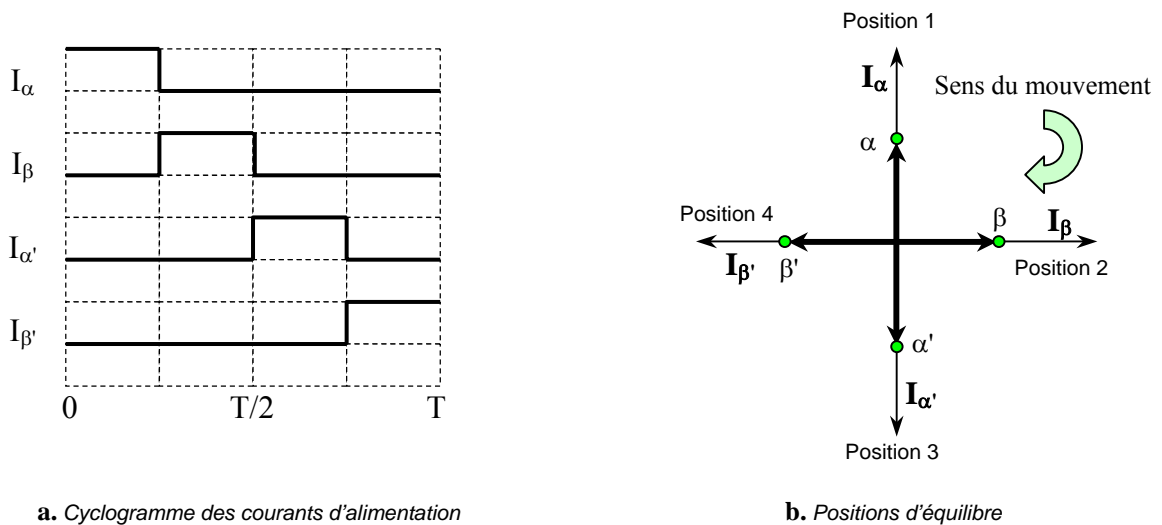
$I_\alpha$

$I_\beta$

$I_{\alpha'}$

$I_{\beta'}$

0 T/2 T

Position 1

$I_\alpha$

Sens du mouvement

$\alpha$

Position 4

$\beta$

$I_\beta$

$I_{\beta'}$

$\beta'$

Position 2

$\alpha'$

$I_{\alpha'}$

Position 3

**a.** *Cyclogramme des courants d'alimentation*

**b.** *Positions d'équilibre*